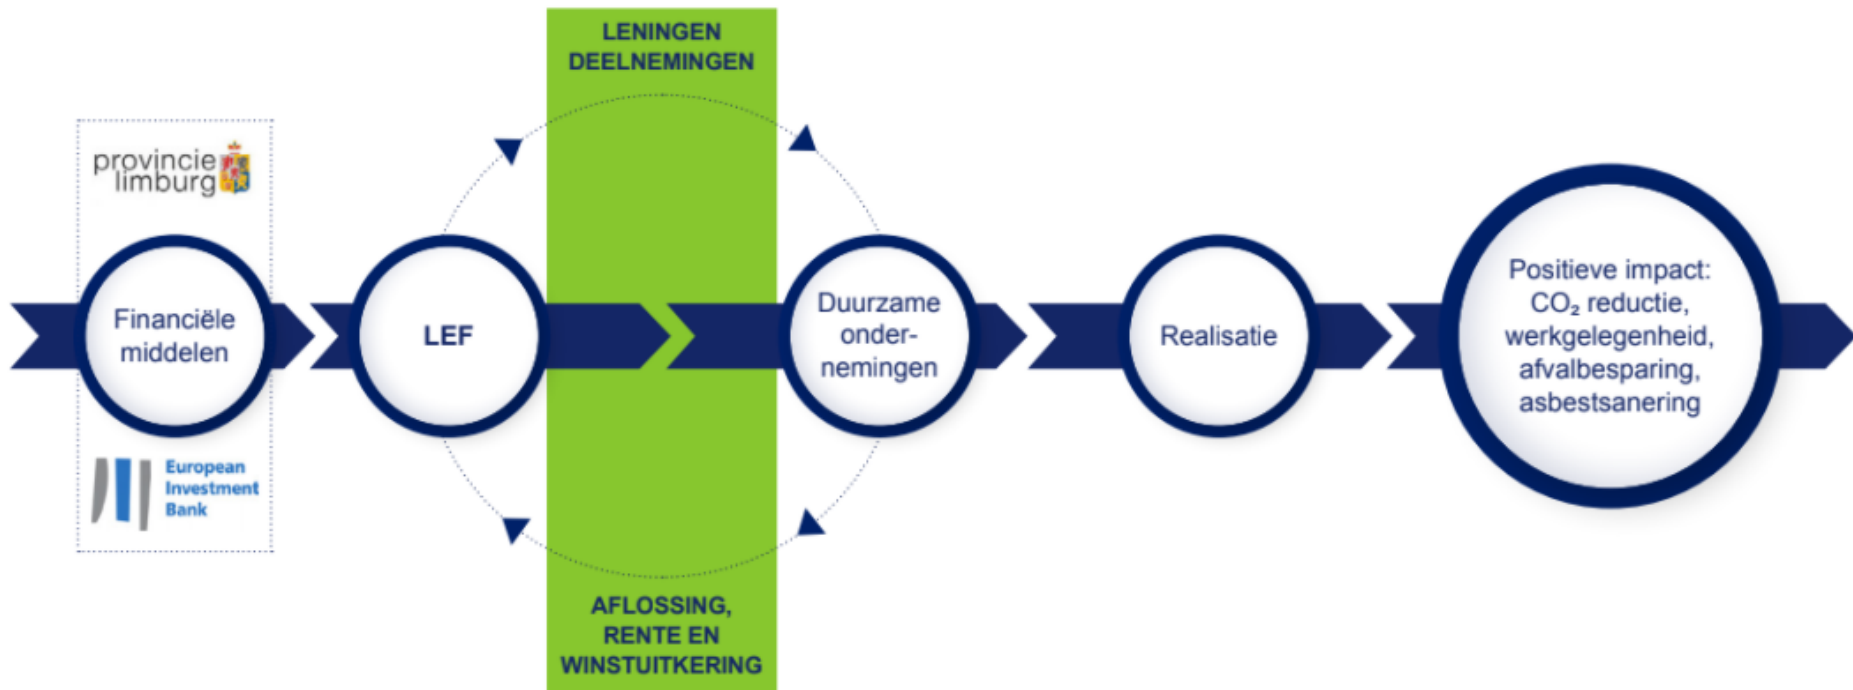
LENINGEN
DEELNEMINGEN

provincie limburg

Financiële middelen

European Investment Bank

LEF

Duurzame ondernemingen

Realisatie

Positieve impact: $CO_2$ reductie, werkgelegenheid, afvalbesparing, asbestsanering

AFLOSSING, RENTE EN WINSTUITKERING